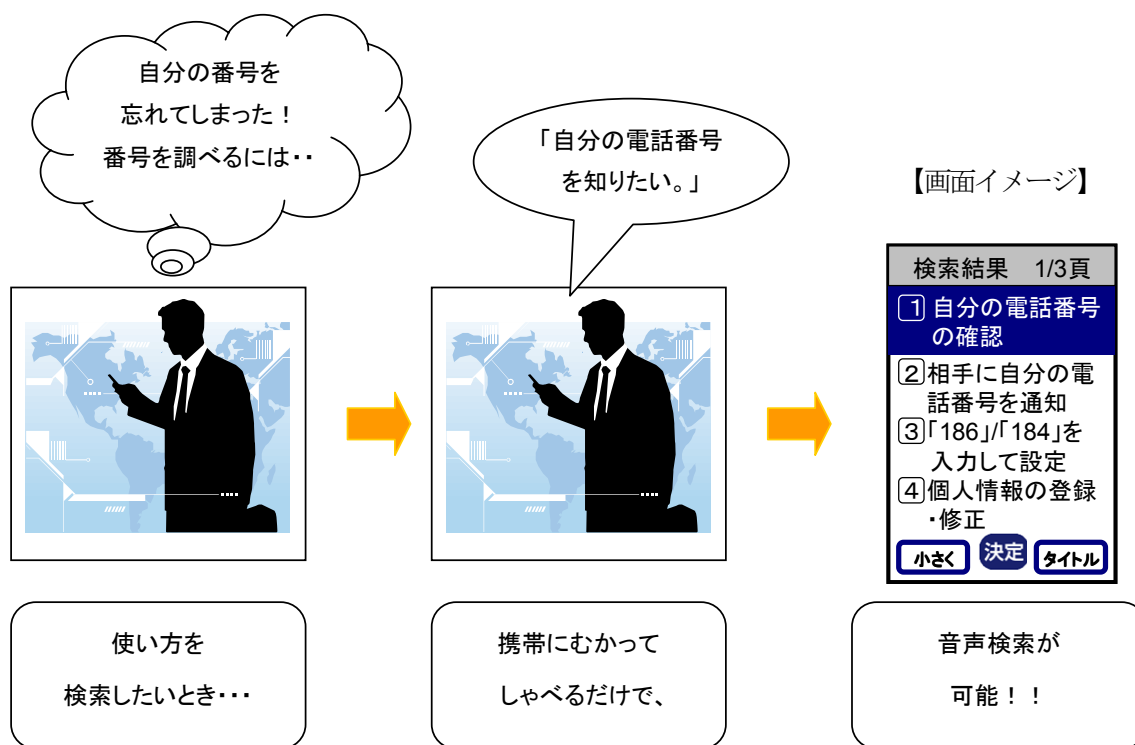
自分の番号を
忘れてしまった！
番号を調べるには・・

「自分の電話番号
を知りたい。」

【画面イメージ】

検索結果　1/3頁

1 自分の電話番号の確認

2 相手に自分の電話番号を通知

3「186」「184」を入力して設定

4 個人情報の登録・修正

小さく　決定　タイトル

使い方を
検索したいとき・・・

携帯にむかって
しゃべるだけで、

音声検索が
可能！！